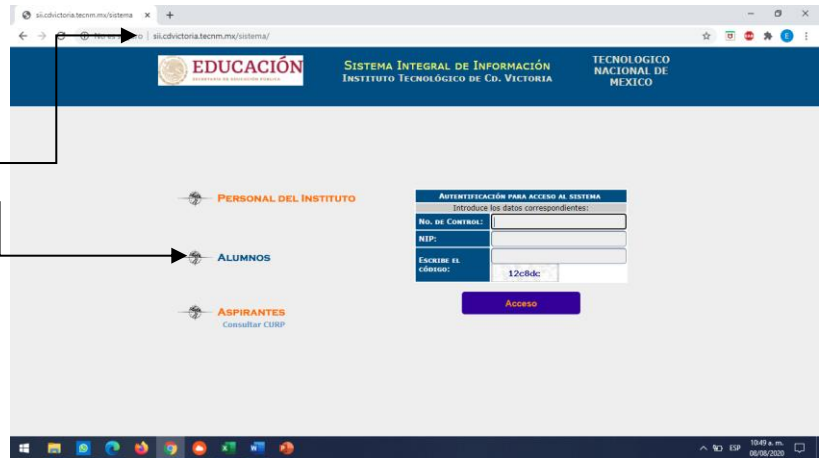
sii.cdvictoria.tecnm.mx/sistema ×
+
No es seguro | sii.cdvictoria.tecnm.mx/sistema/

EDUCACIÓN
SECRETARÍA DE EDUCACIÓN PÚBLICA

Sistema Integral de Información
Instituto Tecnológico de Cd. Victoria

TECNOLOGICO NACIONAL DE MEXICO

Personal del Instituto

Alumnos

Aspirantes
Consultar CURP

| Autentificación para acceso al sistema | |
|---|---|
| Introduce los datos correspondientes: | |
| No. de Control: | |
| NIP: | |
| Escribe el código: | 12c8dc |

Acceso

ESP 10:49 a. m. 08/08/2020